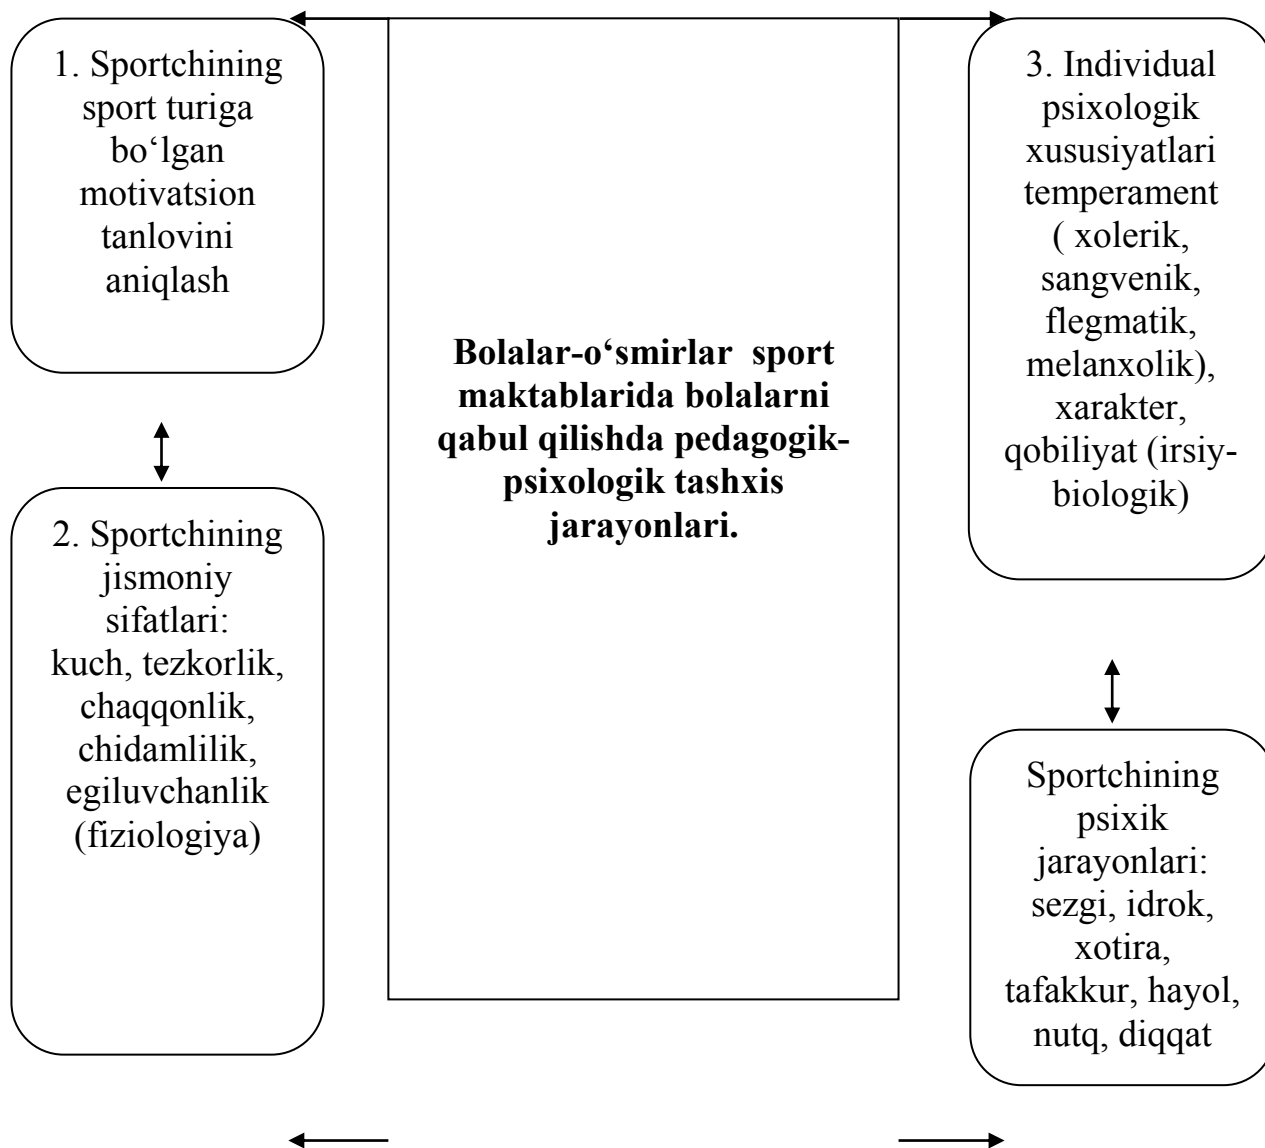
1. Sportchining sport turiga bo‘lgan motivatsion tanlovini aniqlash

2. Sportchining jismoniy sifatlari: kuch, tezkorlik, chaqqonlik, chidamlilik, egiluvchanlik (fiziologiya)

**Bolalar-o‘smirlar sport maktablarida bolalarni qabul qilishda pedagogik-psixologik tashxis jarayonlari.**

3. Individual psixologik xususiyatlari temperament ( xolerik, sangvenik, flegmatik, melanxolik), xarakter, qobiliyat (irsiy-biologik)

Sportchining psixik jarayonlari: sezgi, idrok, xotira, tafakkur, hayol, nutq, diqqat